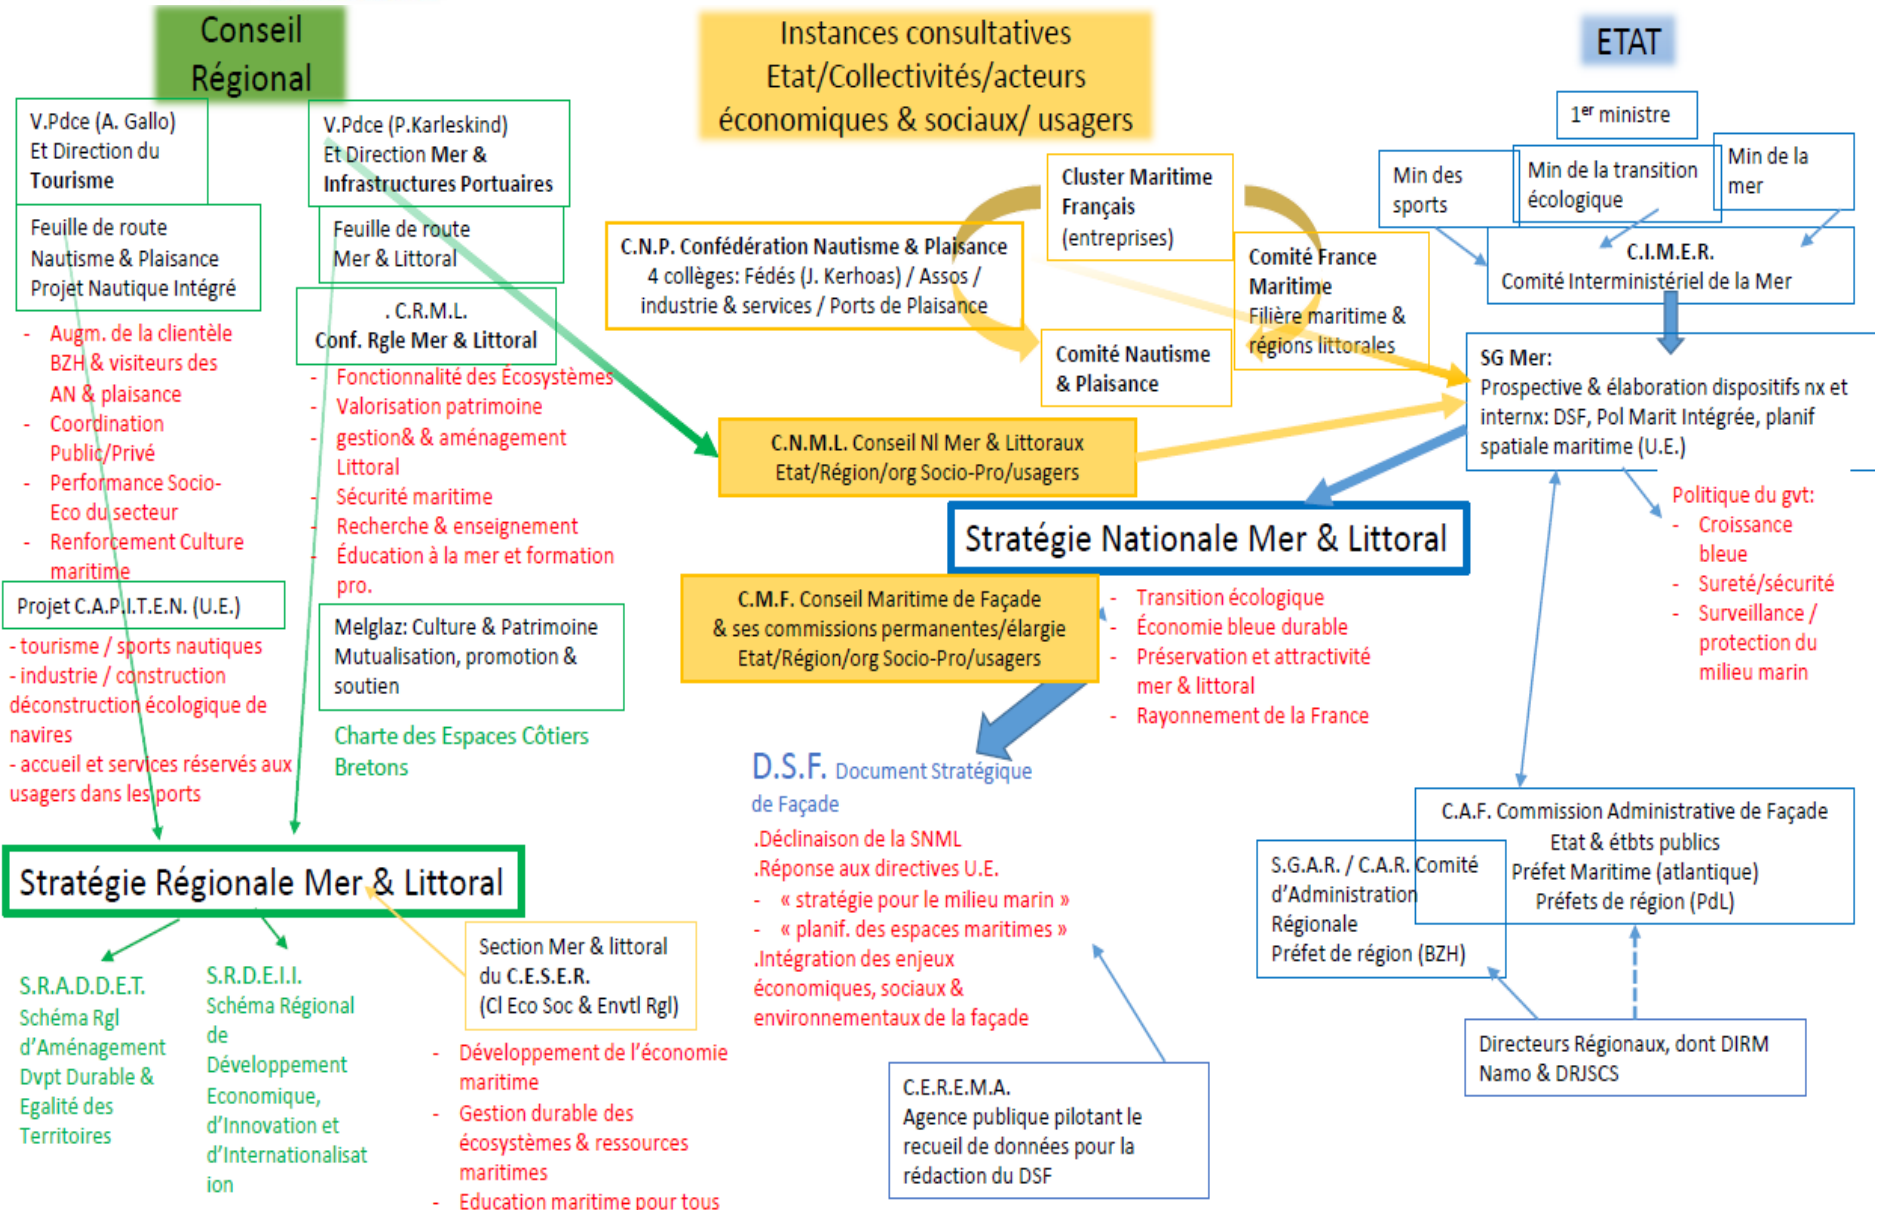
Conseil Régional

Instances consultatives Etat/Collectivités/acteurs économiques & sociaux/ usagers

ETAT

V.Pdce (A. Gallo) Et Direction du Tourisme

V.Pdce (P.Karleskind) Et Direction Mer & Infrastructures Portuaires

Feuille de route Nautisme & Plaisance Projet Nautique Intégré

Feuille de route Mer & Littoral

. C.R.M.L. Conf. Rgle Mer & Littoral

- Augm. de la clientèle BZH & visiteurs des AN & plaisance
- Coordination Public/Privé
- Performance Socio-Eco du secteur
- Renforcement Culture maritime

- Fonctionnalité des Écosystèmes
- Valorisation patrimoine
- gestion& & aménagement Littoral
- Sécurité maritime
- Recherche & enseignement
- Éducation à la mer et formation pro.

Projet C.A.P.I.T.E.N. (U.E.)

- tourisme / sports nautiques
- industrie / construction déconstruction écologique de navires
- accueil et services réservés aux usagers dans les ports

Melglaz: Culture & Patrimoine Mutualisation, promotion & soutien

Charte des Espaces Côtiers Bretons

Cluster Maritime Français (entreprises)

C.N.P. Confédération Nautisme & Plaisance 4 collèges: Fédés (J. Kerhoas) / Assos / industrie & services / Ports de Plaisance

Comité France Maritime Filière maritime & régions littorales

Comité Nautisme & Plaisance

C.N.M.L. Conseil Nl Mer & Littoraux Etat/Région/org Socio-Pro/usagers

1$^{er}$ ministre

Min des sports

Min de la transition écologique

Min de la mer

C.I.M.E.R. Comité Interministériel de la Mer

SG Mer: Prospective & élaboration dispositifs nx et internx: DSF, Pol Marit Intégrée, planif spatiale maritime (U.E.)

Stratégie Nationale Mer & Littoral

Politique du gvt:
- Croissance bleue
- Sureté/sécurité
- Surveillance / protection du milieu marin

C.M.F. Conseil Maritime de Façade & ses commissions permanentes/élargie Etat/Région/org Socio-Pro/usagers

- Transition écologique
- Économie bleue durable
- Préservation et attractivité mer & littoral
- Rayonnement de la France

D.S.F. Document Stratégique de Façade
.Déclinaison de la SNML
.Réponse aux directives U.E.
- « stratégie pour le milieu marin »
- « planif. des espaces maritimes »
.Intégration des enjeux économiques, sociaux & environnementaux de la façade

C.A.F. Commission Administrative de Façade Etat & étbts publics Préfet Maritime (atlantique) Préfets de région (PdL)

S.G.A.R. / C.A.R. Comité d'Administration Régionale Préfet de région (BZH)

Stratégie Régionale Mer & Littoral

S.R.A.D.D.E.T. Schéma Rgl d'Aménagement Dvpt Durable & Egalité des Territoires

S.R.D.E.I.I. Schéma Régional de Développement Economique, d'Innovation et d'Internationalisation

Section Mer & littoral du C.E.S.E.R. (Cl Eco Soc & Envtl Rgl)

- Développement de l'économie maritime
- Gestion durable des écosystèmes & ressources maritimes
- Education maritime pour tous

C.E.R.E.M.A. Agence publique pilotant le recueil de données pour la rédaction du DSF

Directeurs Régionaux, dont DIRM Namo & DRJSCS